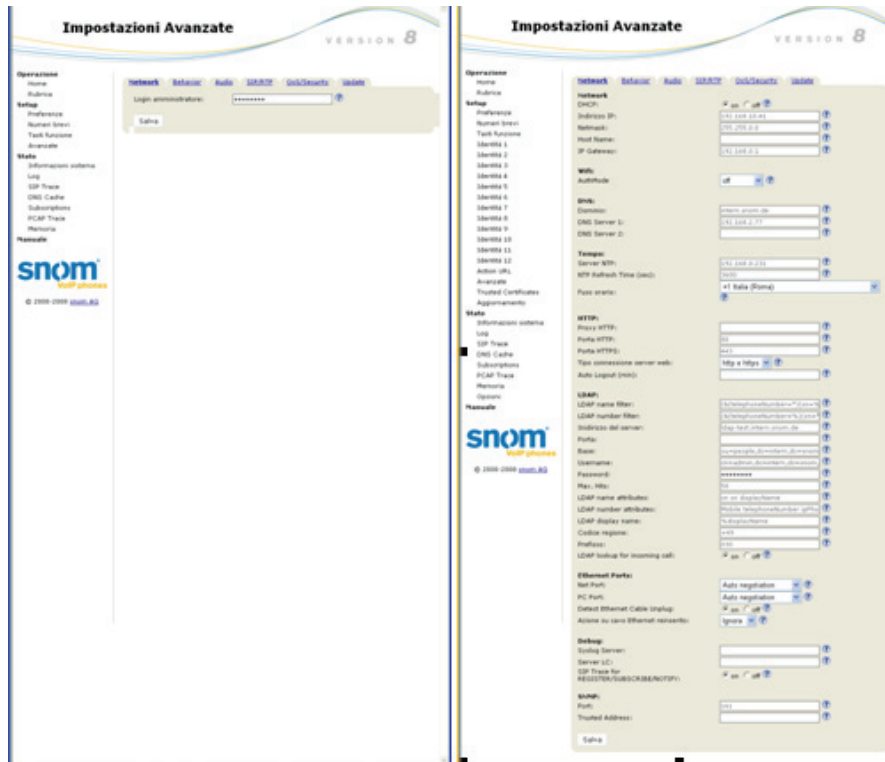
Impostazioni Avanzate

VERSION 8

Operazione
Home
Rubrica
Setup
Preferenze
Numeri brevi
Tasti funzione
Avanzate
Stato
Informazioni sistema
Log
SIP Trace
DNS Cache
Subscriptions
PCAP Trace
Memoria
Manuale

snom
VoIP phones

© 2000-2008 snom AG

Network | Behavior | Audio | SIP/RTP | QoS/Security | Update

Login amministratore: ••••••••

Salva

Impostazioni Avanzate

VERSION 8

Operazione
Home
Rubrica
Setup
Preferenze
Numeri brevi
Tasti funzione
Identità 1
Identità 2
Identità 3
Identità 4
Identità 5
Identità 6
Identità 7
Identità 8
Identità 9
Identità 10
Identità 11
Identità 12
Action URL
Avanzate
Trusted Certificates
Aggiornamento
Stato
Informazioni sistema
Log
SIP Trace
DNS Cache
Subscriptions
PCAP Trace
Memoria
Opzioni
Manuale

snom
VoIP phones

© 2000-2008 snom AG

Network | Behavior | Audio | SIP/RTP | QoS/Security | Update

Network
DHCP: on off
Indirizzo IP: 192.168.10.41
Netmask: 255.255.0.0
Host Name:
IP Gateway: 192.168.0.1

Wifi:
AutoMode off

DNS:
Dominio: intern.snom.de
DNS Server 1: 192.168.2.77
DNS Server 2:

Tempo:
Server NTP: 192.168.0.231
NTP Refresh Time (sec): 3600
Fuso orario: +1 Italia (Roma)

HTTP:
Proxy HTTP:
Porta HTTP: 80
Porta HTTPS: 443
Tipo connessione server web: http e https
Auto Logout (min):

LDAP:
LDAP name filter: (&(telephoneNumber=*)(sn=%
LDAP number filter: (&(telephoneNumber=%)(sn=*
Indirizzo del server: ldap-test.intern.snom.de
Porta:
Base: ou=people,dc=intern,dc=snom
Username: cn=admin,dc=intern,dc=snom
Password: ••••••••
Max. Hits: 50
LDAP name attributes: cn sn displayName
LDAP number attributes: Mobile telephoneNumber ipPho
LDAP display name: %displayName
Codice regione: +49
Prefisso: 030
LDAP lookup for incoming call: on off

Ethernet Ports:
Net Port: Auto negotiation
PC Port: Auto negotiation
Detect Ethernet Cable Unplug: on off
Azione su cavo Ethernet reinserito: Ignora

Debug:
Syslog Server:
Server LC:
SIP Trace for REGISTER/SUBSCRIBE/NOTIFY: on off

SNMP:
Port: 161
Trusted Address:

Salva